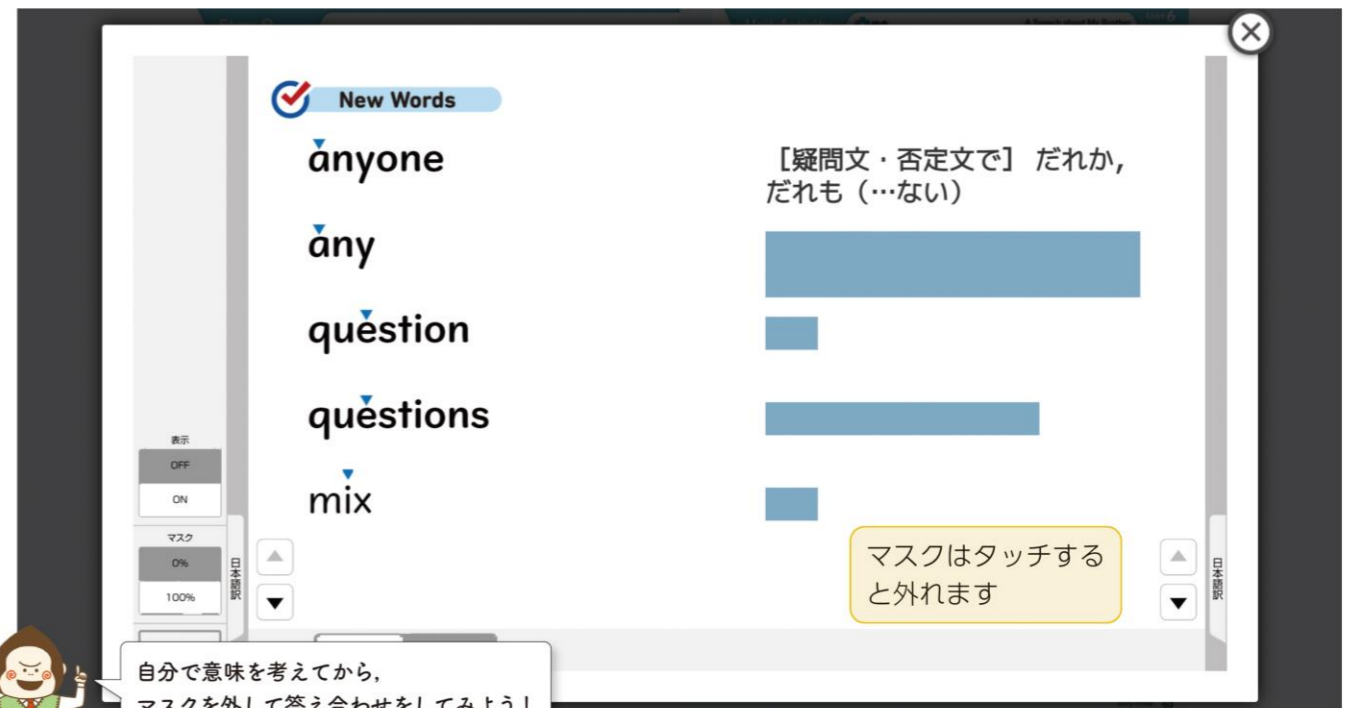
New Words

anyone

［疑問文・否定文で］ だれか，だれも（…ない）

any

question

questions

mix

表示

OFF

ON

マスク

0%

100%

日本語訳

マスクはタッチすると外れます

日本語訳

自分で意味を考えてから，
マスクを外して答え合わせをしてみよう！